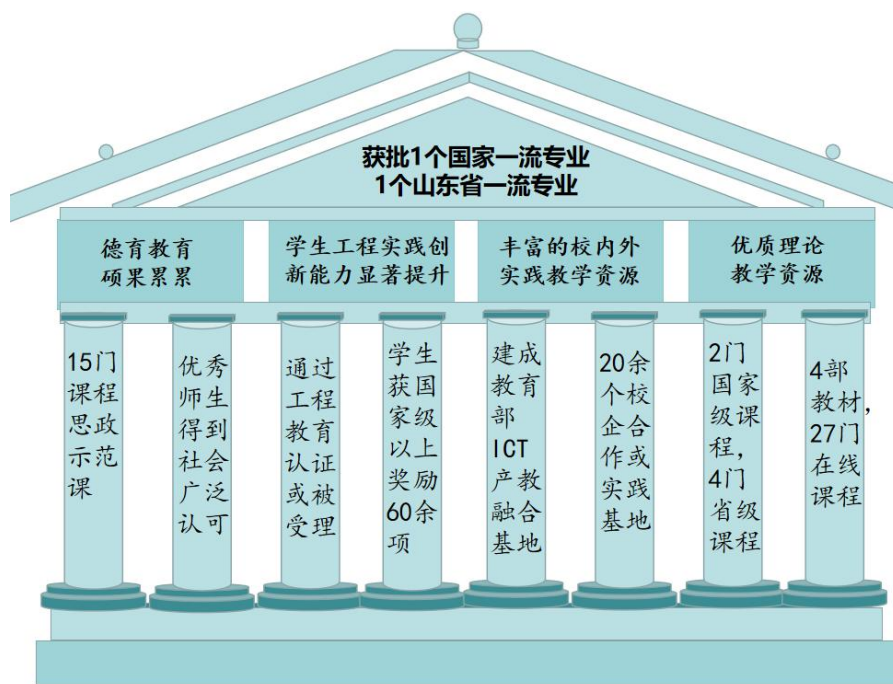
获批1个国家一流专业
1个山东省一流专业

德育教育硕果累累

学生工程实践创新能力显著提升

丰富的校内外实践教学资源

优质理论教学资源

15门课程思政示范课

优秀师生得到社会广泛认可

通过工程教育认证或被受理

学生获国家级以上奖励60余项

建成教育部ICT产教融合基地

20余个校企合作实践基地

2门国家级课程，4门省级课程

4部教材，27门在线课程